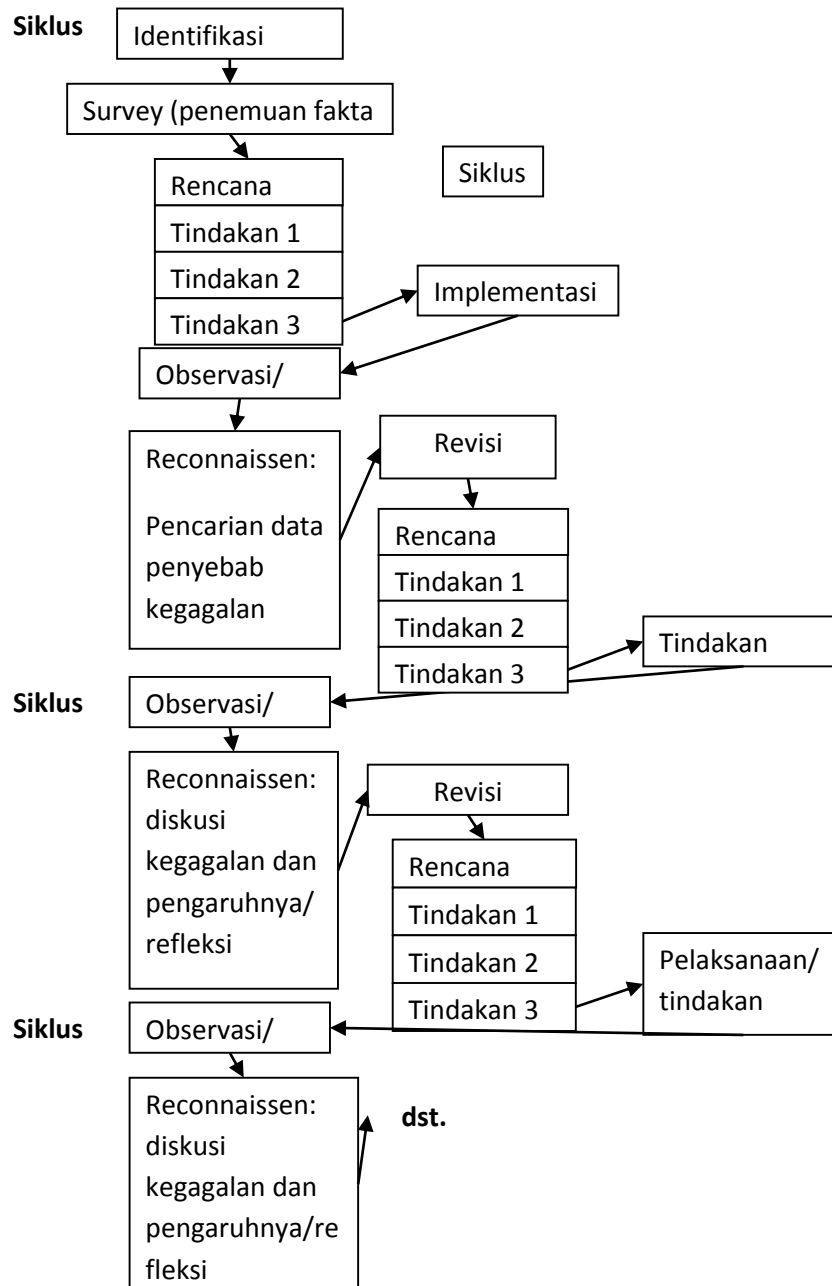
Siklus

Identifikasi

Survey (penemuan fakta

Rencana

Tindakan 1

Tindakan 2

Tindakan 3

Siklus

Implementasi

Observasi/

Reconnaissen:

Pencarian data penyebab kegagalan

Revisi

Rencana

Tindakan 1

Tindakan 2

Tindakan 3

Tindakan

Siklus

Observasi/

Reconnaissen: diskusi kegagalan dan pengaruhnya/ refleksi

Revisi

Rencana

Tindakan 1

Tindakan 2

Tindakan 3

Pelaksanaan/ tindakan

Siklus

Observasi/

Reconnaissen: diskusi kegagalan dan pengaruhnya/re fleksi

dst.